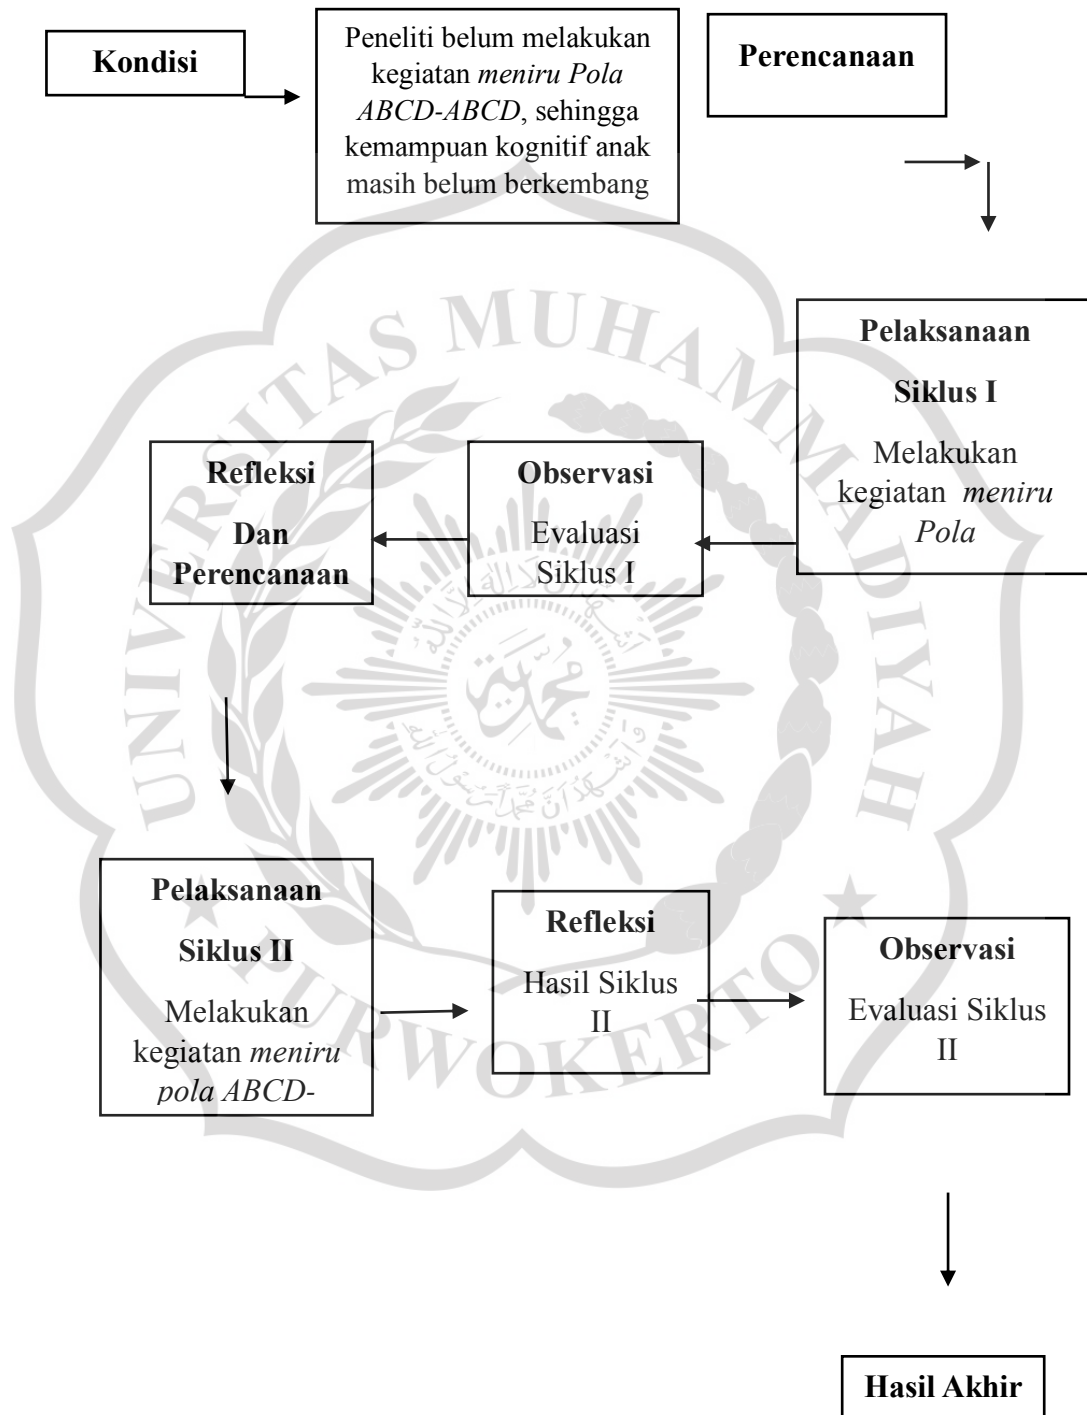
**Kondisi**

Peneliti belum melakukan kegiatan *meniru Pola ABCD-ABCD*, sehingga kemampuan kognitif anak masih belum berkembang

**Perencanaan**

**Pelaksanaan**

**Siklus I**

Melakukan kegiatan *meniru Pola*

**Observasi**

Evaluasi Siklus I

**Refleksi**

**Dan Perencanaan**

UNIVERSITAS MUHAMMADIYAH PURWOKERTO

**Pelaksanaan**

**Siklus II**

Melakukan kegiatan *meniru pola ABCD-*

**Refleksi**

Hasil Siklus II

**Observasi**

Evaluasi Siklus II

**Hasil Akhir**